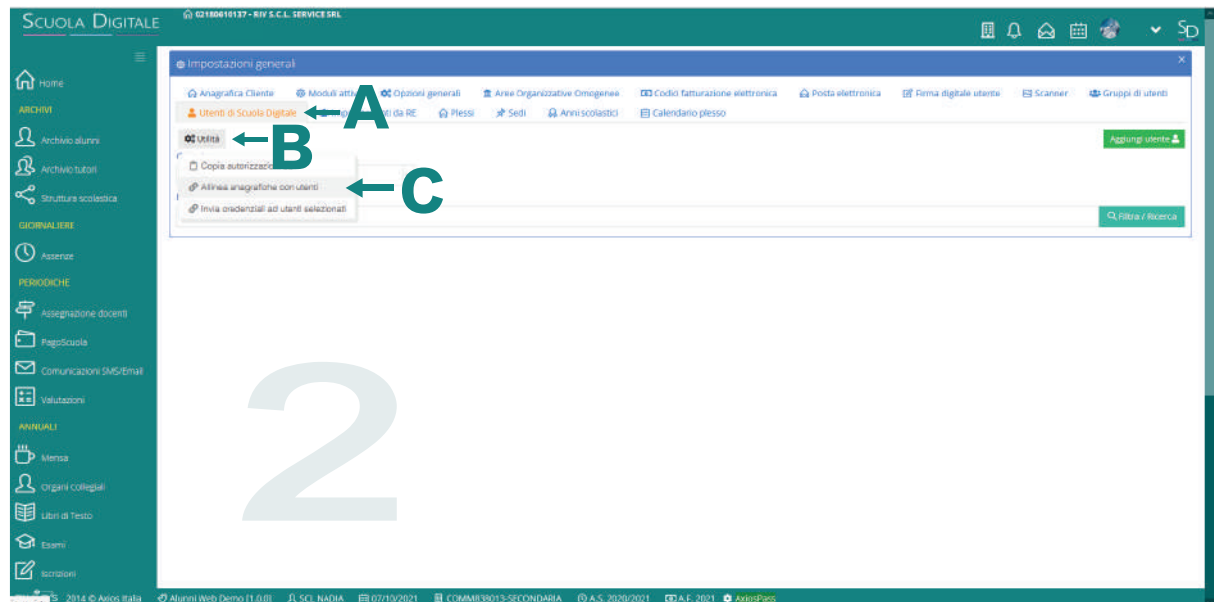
SCUOLA DIGITALE

02180610137 - RIV S.C.L. SERVICE SRL

SD

Home
ARCHIVI
Archivio alunni
Archivio tutori
Struttura scolastica
GIORNALIERE
Assenze
PERIODICHE
Assegnazione docenti
PagoScuola
Comunicazioni SMS/Email
Valutazioni
ANNUALI
Mensa
Organi collegiali
Libri di Testo
Esami
Iscrizioni

Impostazioni generali

Anagrafica Cliente | Moduli attivi | Opzioni generali | Aree Organizzative Omogenee | Codici fatturazione elettronica | Posta elettronica | Firma digitale utente | Scanner | Gruppi di utenti

Utenti di Scuola Digitale | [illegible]ti da RE | Plessi | Sedi | Anni scolastici | Calendario plesso

A

Utilità

B

Aggiungi utente

Copia autorizzazio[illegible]

Allinea anagrafiche con utenti

C

Invia credenziali ad utenti selezionati

Filtra / Ricerca

2

2014 © Axios Italia | Alunni Web Demo [1.0.0] | SCL NADIA | 07/10/2021 | COMM838013-SECONDARIA | A.S. 2020/2021 | A.F. 2021 | AxiosPass